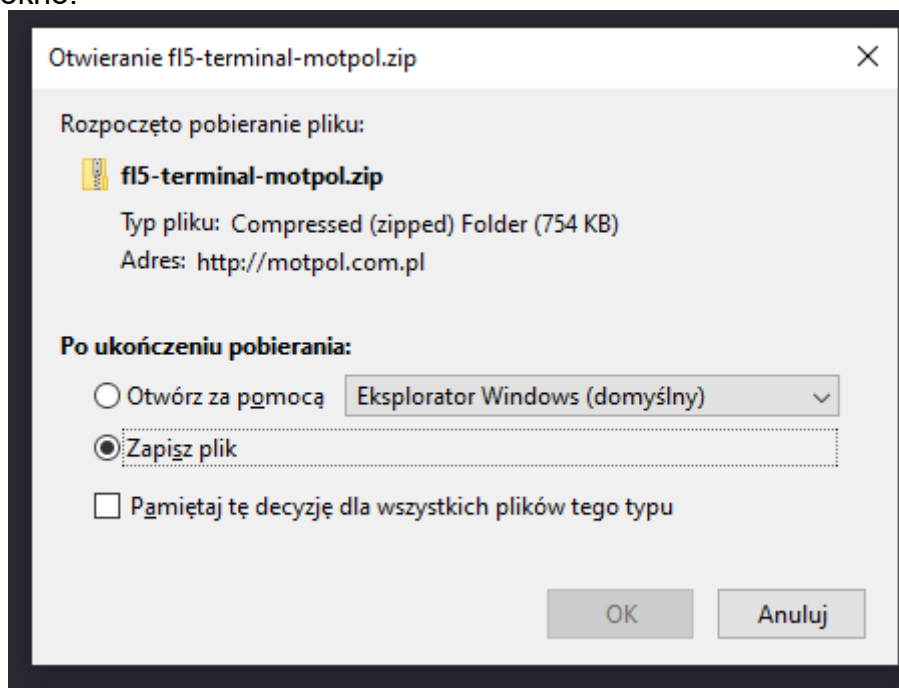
okno:

Otwieranie fl5-terminal-motpol.zip

×

Rozpoczęto pobieranie pliku:

fl5-terminal-motpol.zip

Typ pliku: Compressed (zipped) Folder (754 KB)
Adres: http://motpol.com.pl

Po ukończeniu pobierania:

Otwórz za pomocą Eksplorator Windows (domyślny)

Zapisz plik

Pamiętaj tę decyzję dla wszystkich plików tego typu

OK Anuluj